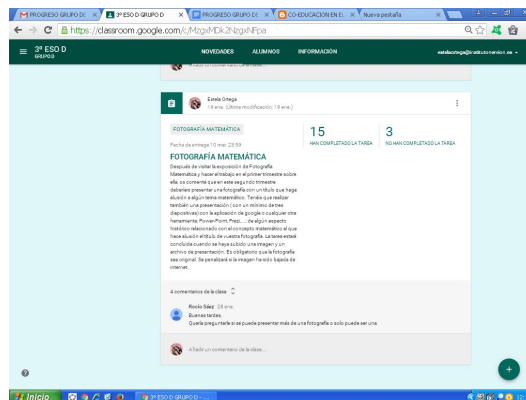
PROGRESO GRUPO DE × 3º ESO D GRUPO D × PROGRESO GRUPO DE × CO-EDUCACION EN EL × Nueva pestaña ×

https://classroom.google.com/c/MzgxMDk2NzgxNFpa

3º ESO D
GRUPO S

NOVEDADES ALUMNOS INFORMACIÓN

estelaortega@institutoneval.es

Añadir un comentario de la clase...

Estela Ortega
14 ene. (Última modificación: 19 ene.)

FOTOGRAFÍA MATEMÁTICA

Fecha de entrega 10 mar. 23:59

FOTOGRAFÍA MATEMÁTICA

Después de visitar la exposición de Fotografía Matemática y hacer el trabajo en el primer trimestre sobre ella, os comenté que en este segundo trimestre deberéis presentar una fotografía con un título que haga alusión a algún tema matemático. Tenéis que realizar también una presentación ( con un mínimo de tres diapositivas) con la aplicación de google o cualquier otra herramienta: PowerPoint, Prezi,..., de algún aspecto histórico relacionado con el concepto matemático al que hace alusión el título de vuestra fotografía. La tarea estará concluida cuando se haya subido una imagen y un archivo de presentación. Es obligatorio que la fotografía sea original. Se penalizará si la imagen ha sido bajada de internet.

15
HAN COMPLETADO LA TAREA

3
NO HAN COMPLETADO LA TAREA

4 comentarios de la clase

Rocío Sáez 28 ene.
Buenas tardes.
Quería preguntarle si se puede presentar más de una fotografía o solo puede ser una

Añadir un comentario de la clase...

Inicio

3º ESO D GRUPO D - ...